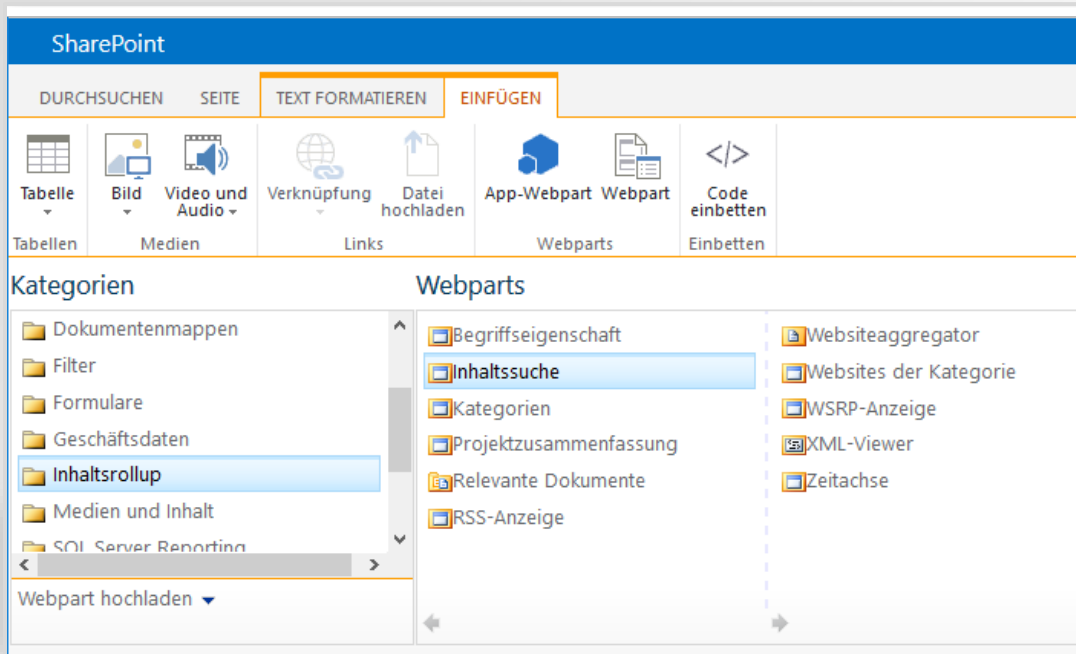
SharePoint

DURCHSUCHEN SEITE TEXT FORMATIEREN EINFÜGEN

Tabelle
Tabellen

Bild
Video und Audio
Medien

Verknüpfung
Datei hochladen
Links

App-Webpart
Webpart
Webparts

Code einbetten
Einbetten

Kategorien

Dokumentenmappen
Filter
Formulare
Geschäftsdaten
Inhaltsrollup
Medien und Inhalt
SQL Server Reporting

Webpart hochladen

Webparts

Begriffseigenschaft
Inhaltssuche
Kategorien
Projektzusammenfassung
Relevante Dokumente
RSS-Anzeige

Websiteaggregator
Websites der Kategorie
WSRP-Anzeige
XML-Viewer
Zeitachse